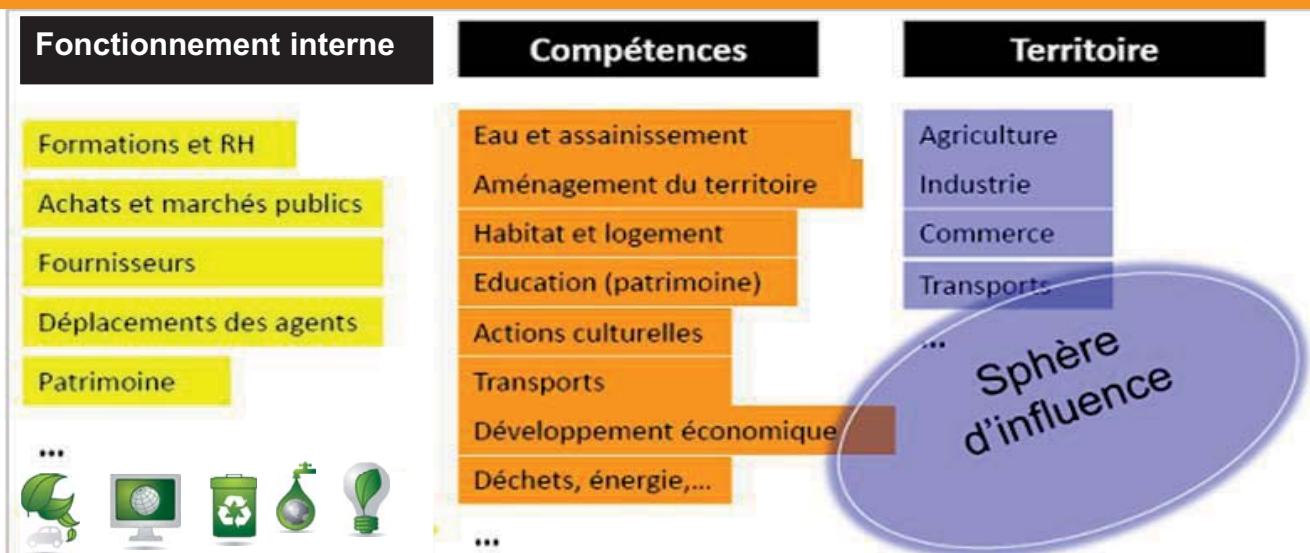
Fonctionnement interne

Formations et RH

Achats et marchés publics

Fournisseurs

Déplacements des agents

Patrimoine

...

Compétences

Eau et assainissement

Aménagement du territoire

Habitat et logement

Education (patrimoine)

Actions culturelles

Transports

Développement économique

Déchets, énergie,...

...

Territoire

Agriculture

Industrie

Commerce

Transports

...

Sphère d'influence